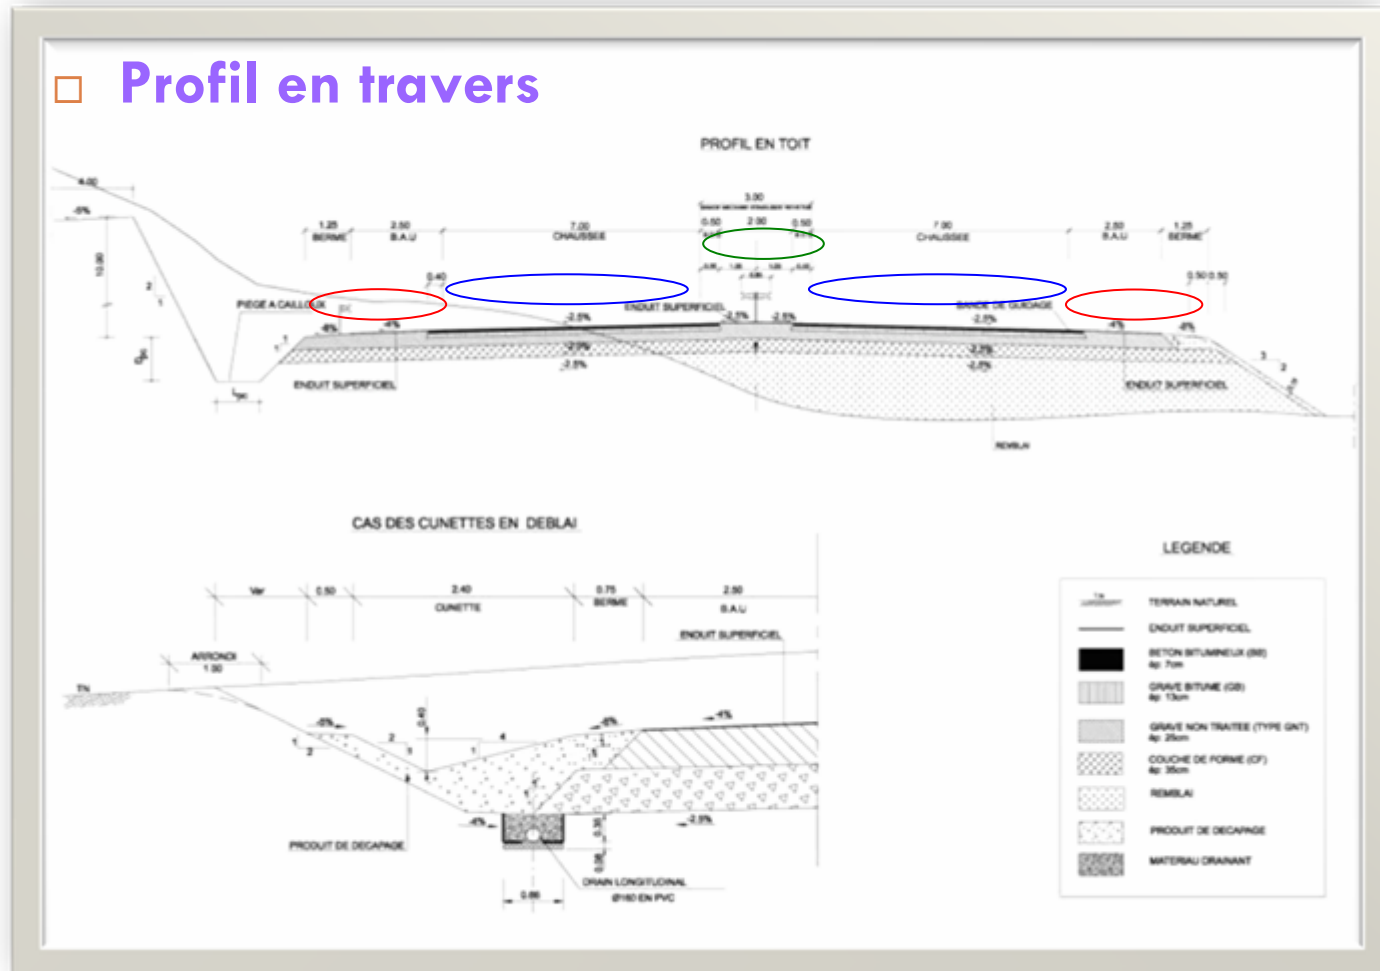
Profil en travers

PROFIL EN TOIT

4.00
-5%
10.00
2
1
1.25 BERME
2.50 B.A.U
7.00 CHAUSSEE
3.00
0.50 2.00 0.50
7.00 CHAUSSEE
2.50 B.A.U
1.25 BERME
0.40
0.50 0.50
PIEGE A CAILLOUX
ENDUIT SUPERFICIEL
BANDE DE GUIDAGE
-8%
-4%
-2.5%
-2.5%
-2.5%
-2.5%
-2.5%
-2.5%
-2.5%
-2.5%
-4%
-8%
ENDUIT SUPERFICIEL
ENDUIT SUPERFICIEL
3
2
REMBLAI

CAS DES CUNETTES EN DEBLAI

Var
0.50
2.40 CUNETTE
0.75 BERME
2.50 B.A.U
ENDUIT SUPERFICIEL
ARRONDI 1.00
TN
-5%
-5%
-4%
1
2
1
4
0.40
-4%
-2.5%
PRODUIT DE DECAPAGE
DRAIN LONGITUDINAL Ø160 EN PVC
0.66

LEGENDE
TERRAIN NATUREL
ENDUIT SUPERFICIEL
BETON BITUMINEUX (BB) ép: 7cm
GRAVE BITUME (GB) ép: 13cm
GRAVE NON TRAITEE (TYPE GNT) ép: 25cm
COUCHE DE FORME (CF) ép: 35cm
REMBLAI
PRODUIT DE DECAPAGE
MATERIAU DRAINANT